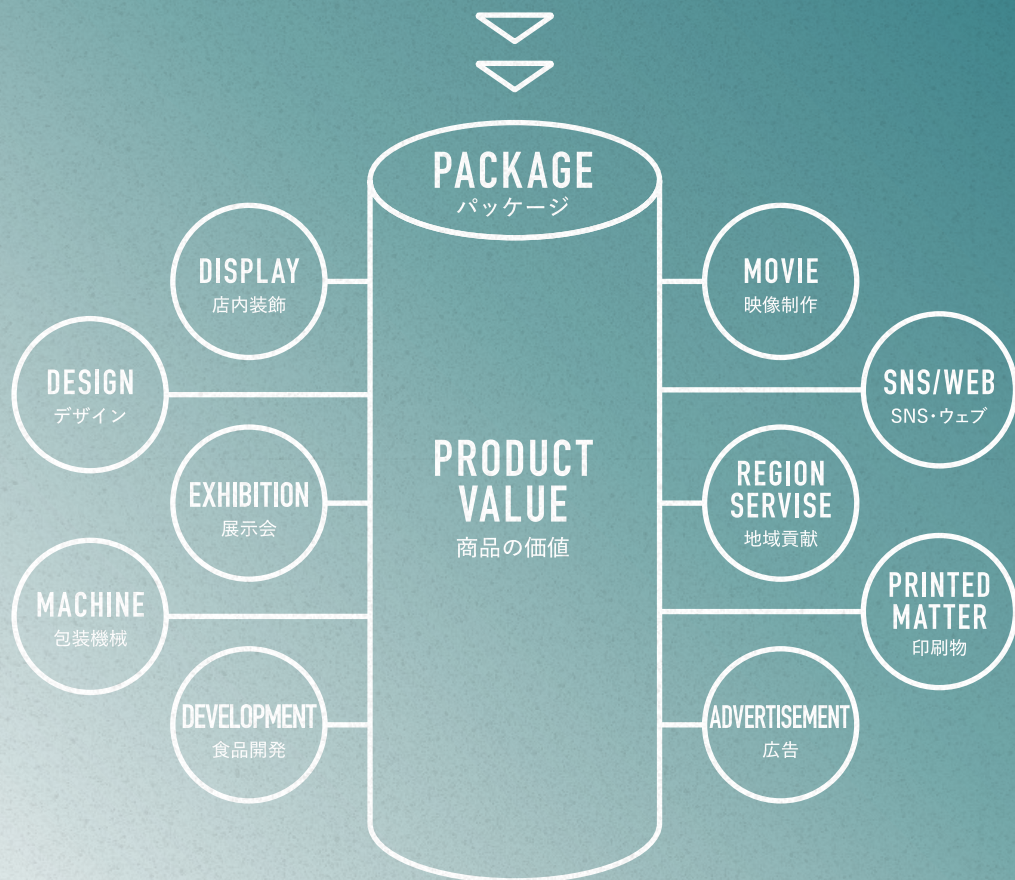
PACKAGE
パッケージ

DISPLAY
店内装飾

DESIGN
デザイン

EXHIBITION
展示会

MACHINE
包装機械

DEVELOPMENT
食品開発

PRODUCT VALUE
商品の価値

MOVIE
映像制作

SNS/WEB
SNS・ウェブ

REGION SERVISE
地域貢献

PRINTED MATTER
印刷物

ADVERTISEMENT
広告